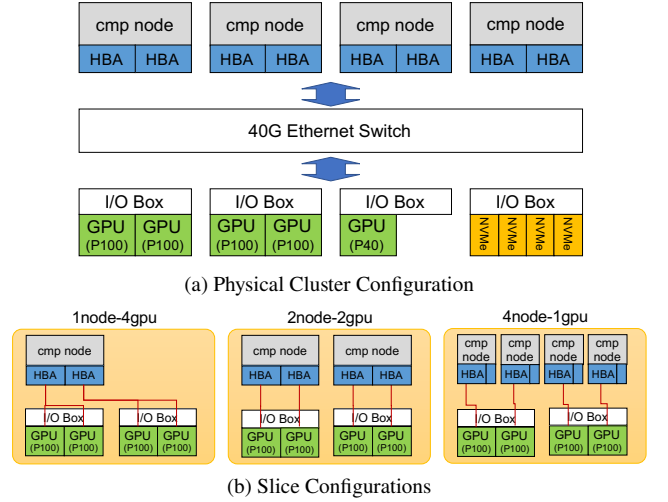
cmp node
HBA HBA

cmp node
HBA HBA

cmp node
HBA HBA

cmp node
HBA HBA

40G Ethernet Switch

I/O Box
GPU (P100) GPU (P100)

I/O Box
GPU (P100) GPU (P100)

I/O Box
GPU (P40)

I/O Box
NVMe NVMe NVMe NVMe

(a) Physical Cluster Configuration

1node-4gpu

cmp node
HBA HBA

I/O Box
GPU (P100) GPU (P100)

I/O Box
GPU (P100) GPU (P100)

2node-2gpu

cmp node
HBA HBA

cmp node
HBA HBA

I/O Box
GPU (P100) GPU (P100)

4node-1gpu

cmp node
HBA

cmp node
HBA

cmp node
HBA

cmp node
HBA

I/O Box
GPU (P100) GPU (P100)

I/O Box
GPU (P100) GPU (P100)

(b) Slice Configurations